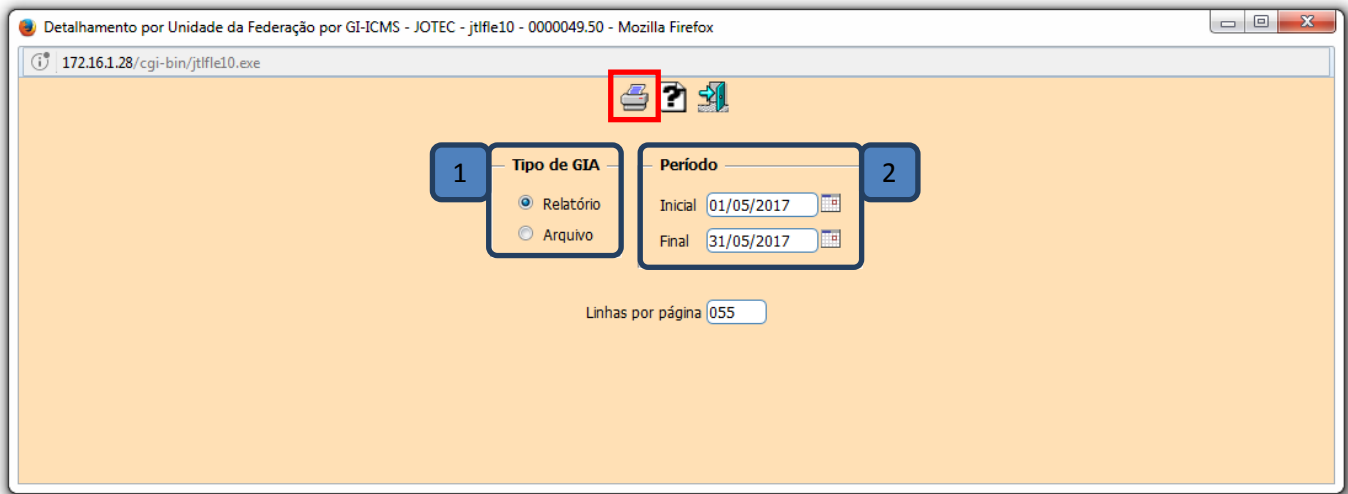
Detalhamento por Unidade da Federação por GI-ICMS - JOTEC - jtlfle10 - 0000049.50 - Mozilla Firefox

172.16.1.28/cgi-bin/jtlfle10.exe

1

Tipo de GIA

Relatório

Arquivo

Período

Inicial 01/05/2017

Final 31/05/2017

2

Linhas por página 055